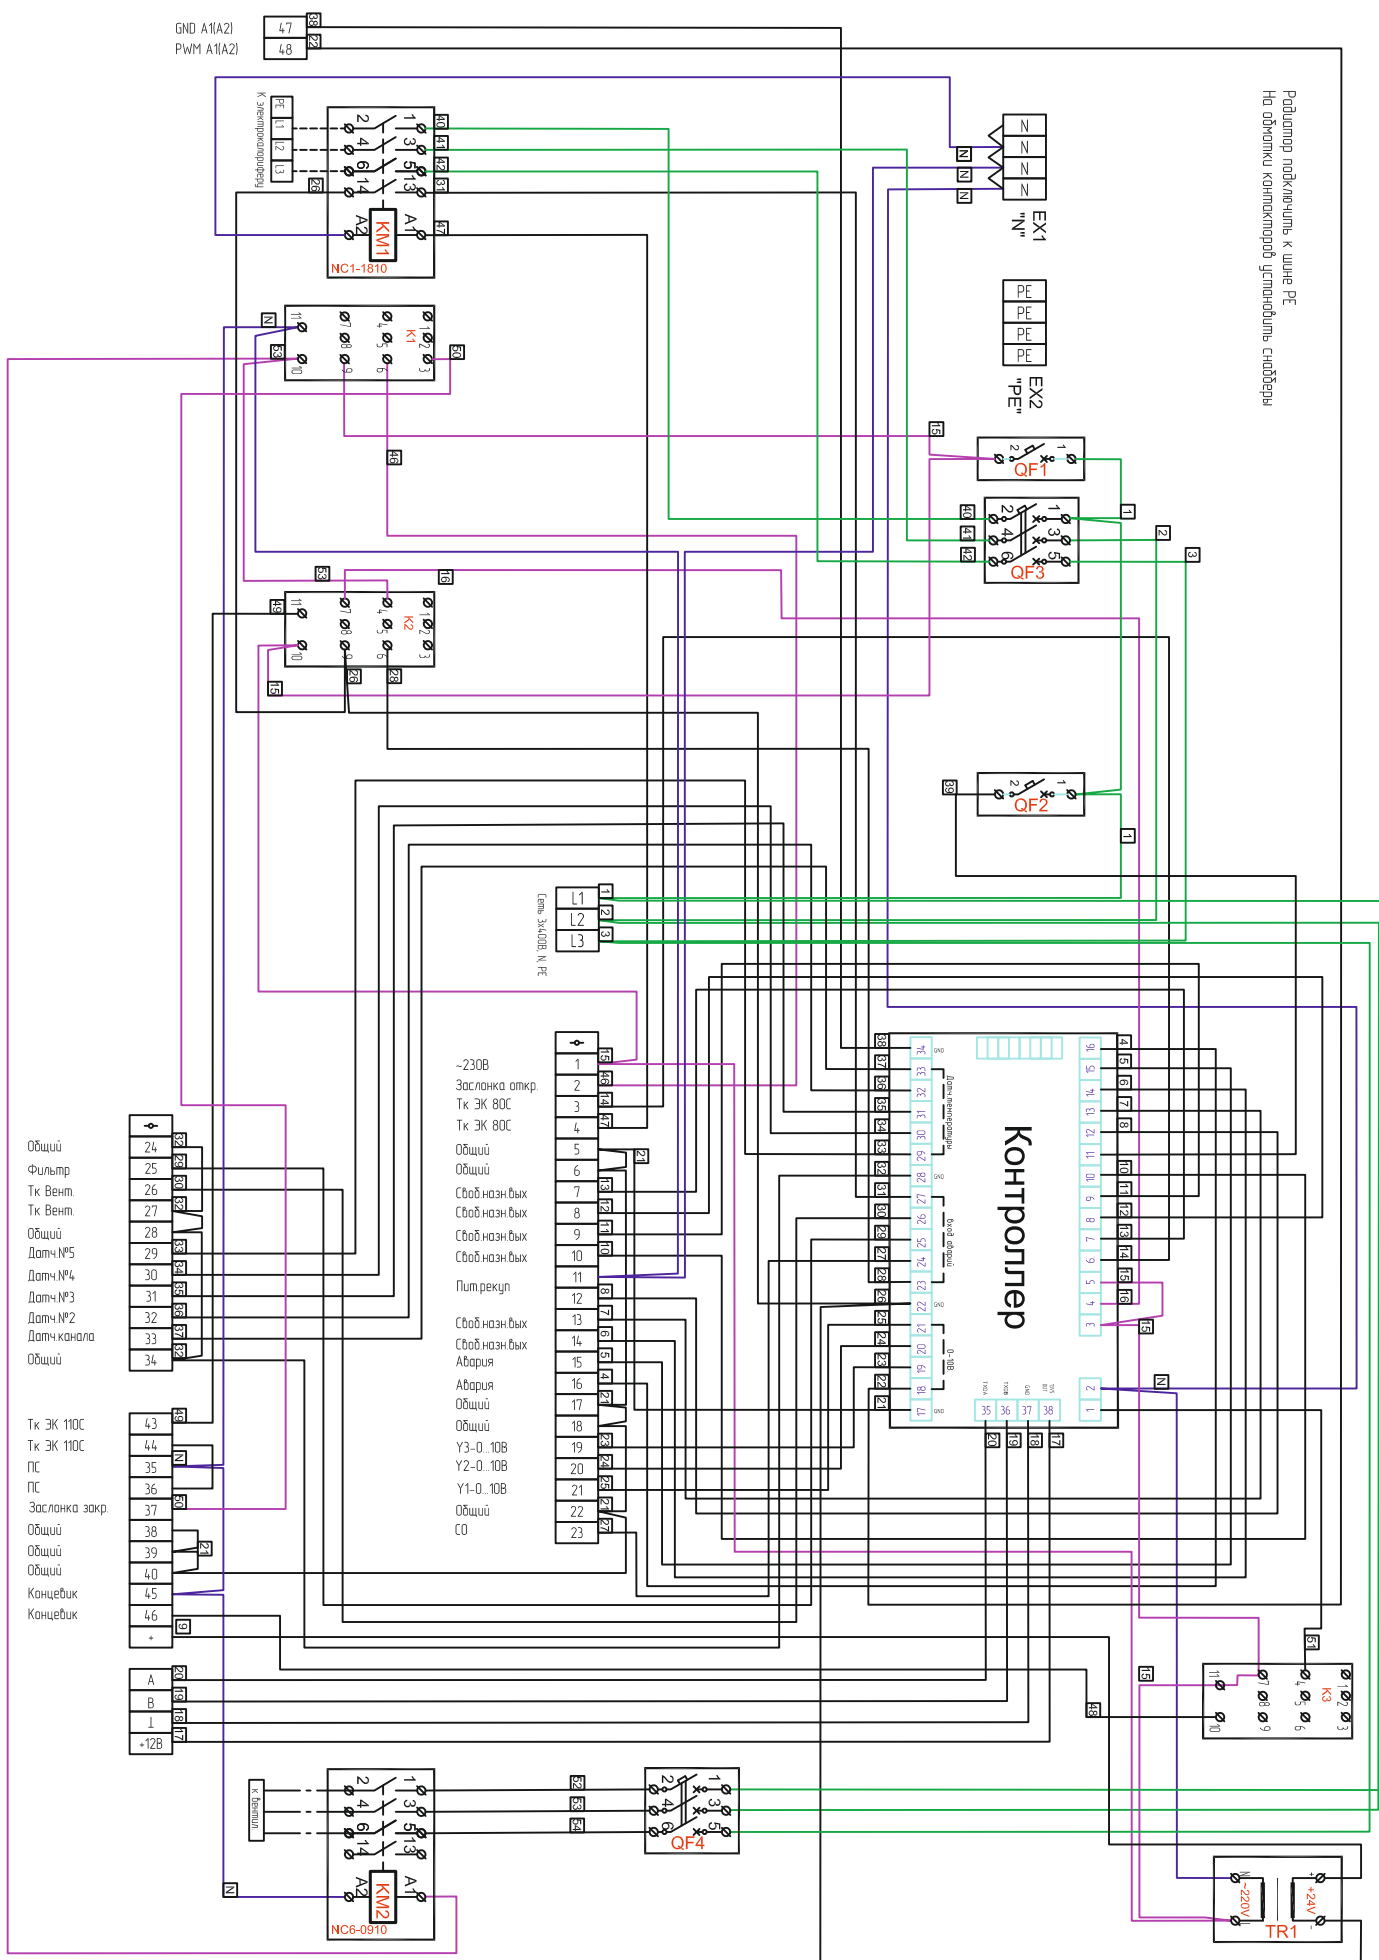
GND A1(A2) 47 38
PWM A1(A2) 48 22

Радиатор подключить к шине PE
На обмотки контакторов установить снабберы

К электрокалориферу PE L1 L2 L3
KM1
NC1-1810
A2 A1
EX1 "N"
N N N N
EX2 "PE"
PE PE PE PE
K1
K2
K3
QF1
QF2
QF3
QF4
KM2
NC6-0910
TR1
~220V
+24V

Сеть 3x400В, N, PE
L1 1
L2 2
L3 3

~230В 1
Заслонка откр. 2
Тк ЭК 80С 3
Тк ЭК 80С 4
Общий 5
Общий 6
Своб.назн.вых 7
Своб.назн.вых 8
Своб.назн.вых 9
Своб.назн.вых 10
Пит.рекуп 11
12
Своб.назн.вых 13
Своб.назн.вых 14
Авария 15
Авария 16
Общий 17
Общий 18
Y3-0...10В 19
Y2-0...10В 20
Y1-0...10В 21
Общий 22
СО 23

Общий 24
Фильтр 25
Тк Вент. 26
Тк Вент. 27
Общий 28
Датч.№5 29
Датч.№4 30
Датч.№3 31
Датч.№2 32
Датч.канала 33
Общий 34

Тк ЭК 110С 43
Тк ЭК 110С 44
ПС 35
ПС 36
Заслонка закр. 37
Общий 38
Общий 39
Общий 40
Концевик 45
Концевик 46
+

A
B
⊥
+12В

Контроллер
GND
Датч. температуры
Вход аварий
0...10В

к вентил.